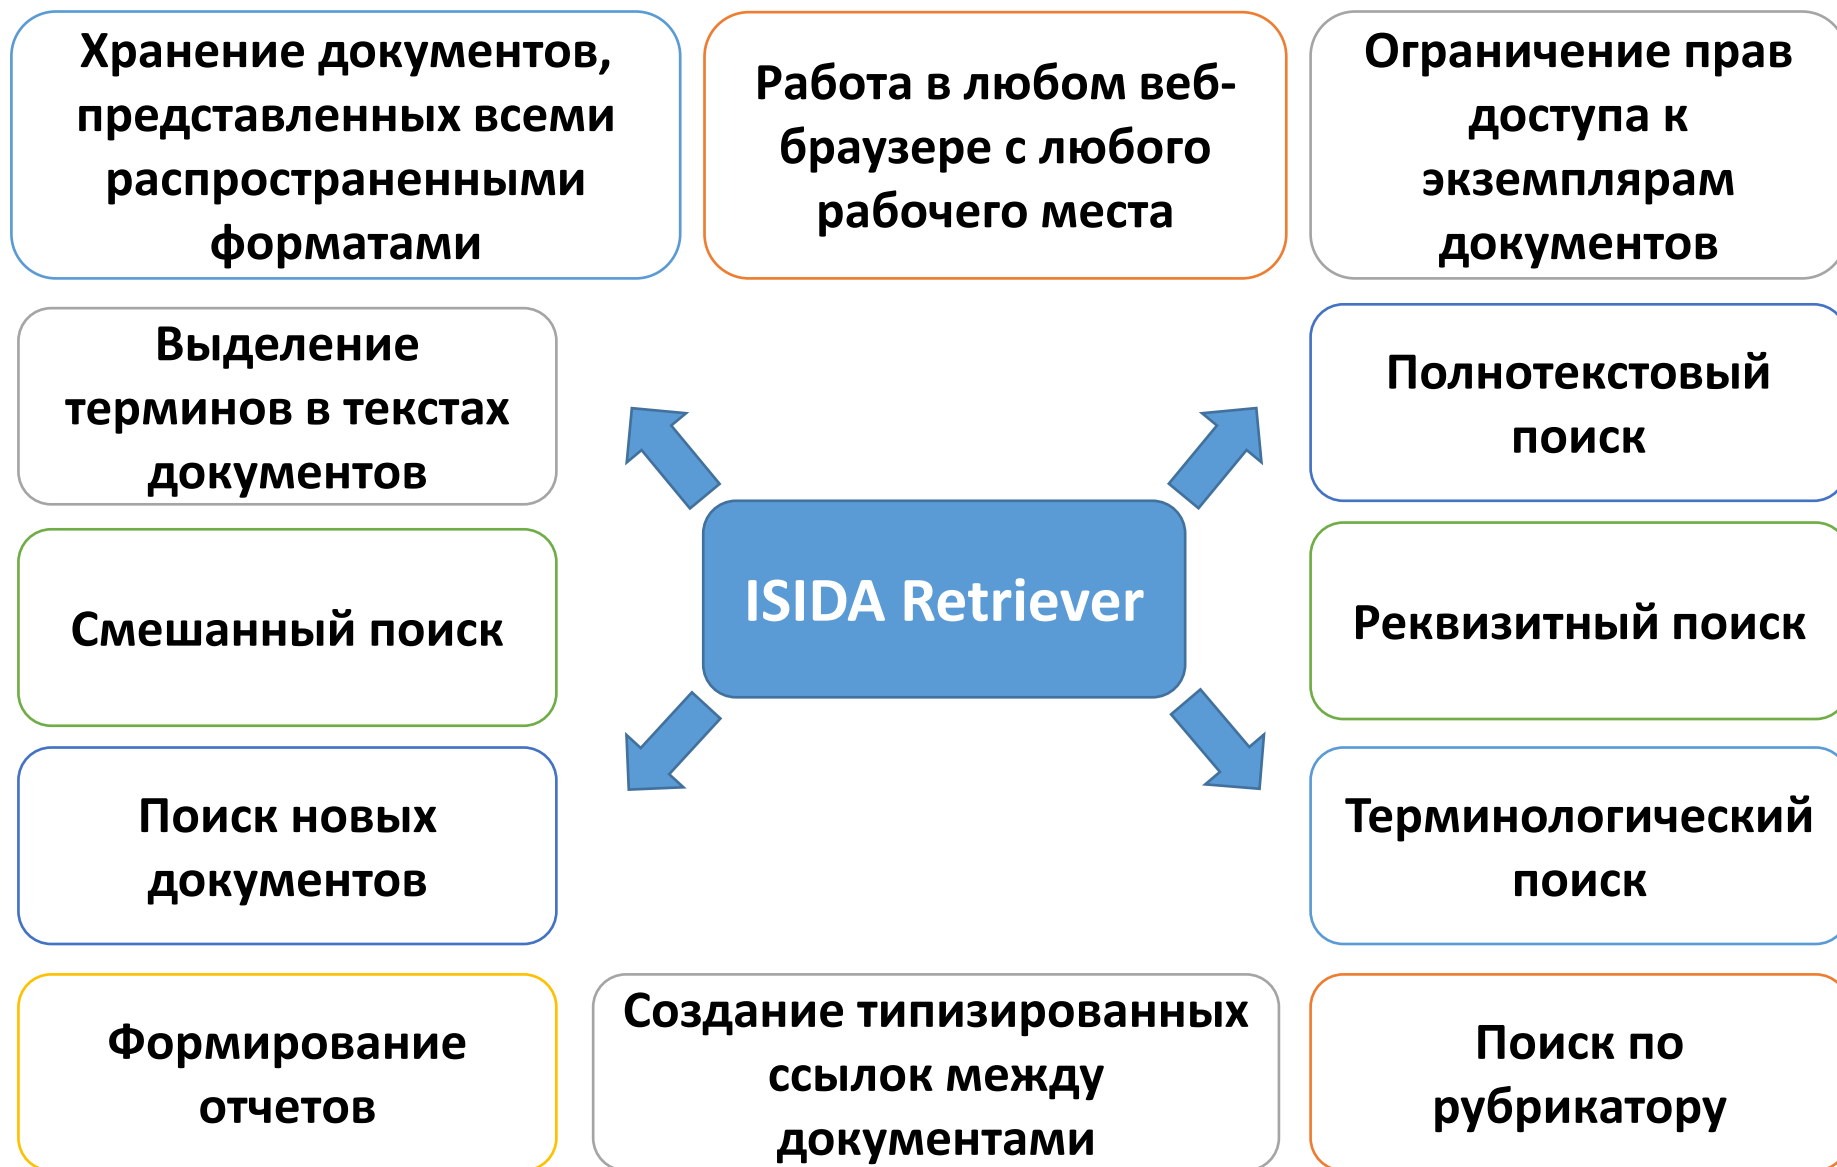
Хранение документов, представленных всеми распространенными форматами

Работа в любом веб-браузере с любого рабочего места

Ограничение прав доступа к экземплярам документов

Выделение терминов в текстах документов

Полнотекстовый поиск

ISIDA Retriever

Смешанный поиск

Реквизитный поиск

Поиск новых документов

Терминологический поиск

Формирование отчетов

Создание типизированных ссылок между документами

Поиск по рубрикатору